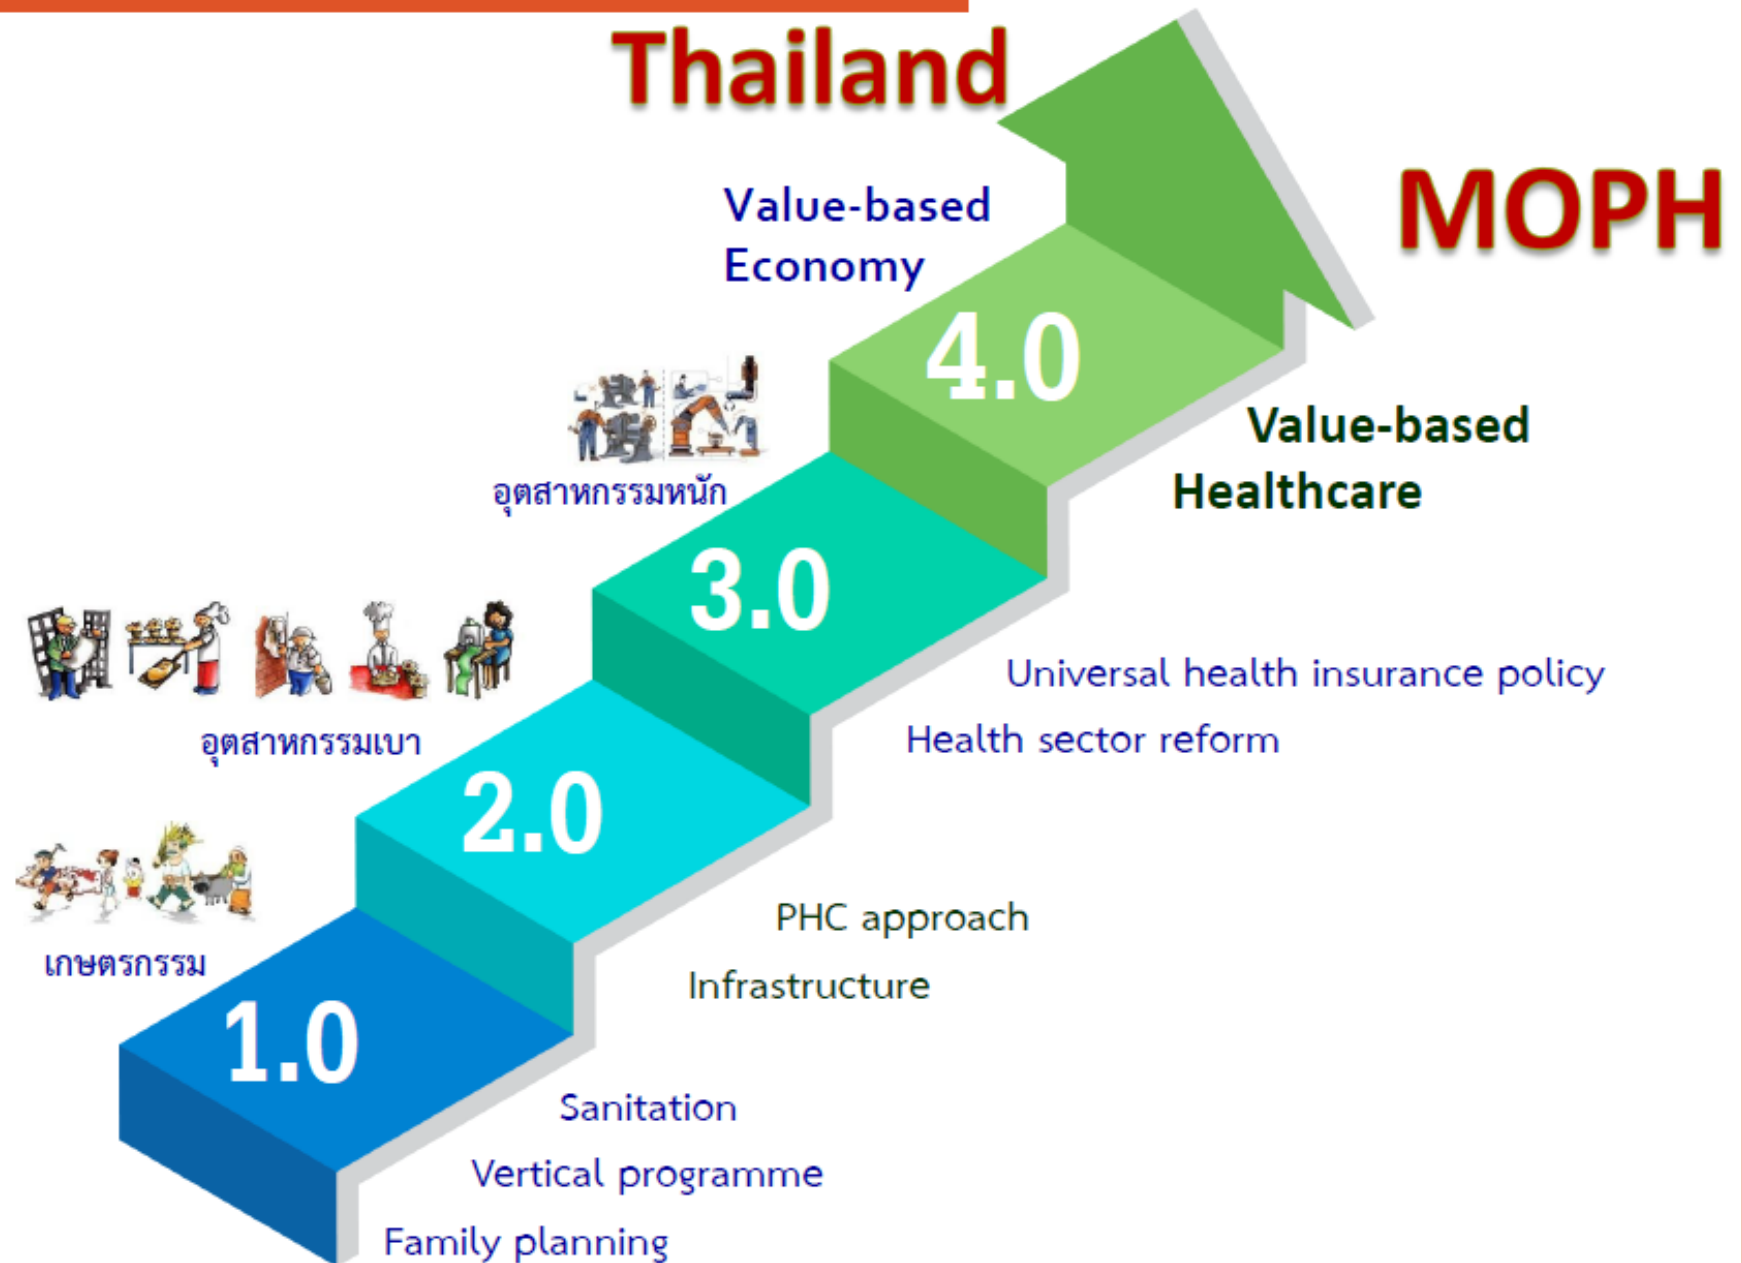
Thailand

Value-based Economy

MOPH

อุตสาหกรรมหนัก

4.0

Value-based Healthcare

3.0

Universal health insurance policy

Health sector reform

อุตสาหกรรมเบา

2.0

PHC approach

Infrastructure

เกษตรกรรม

1.0

Sanitation

Vertical programme

Family planning